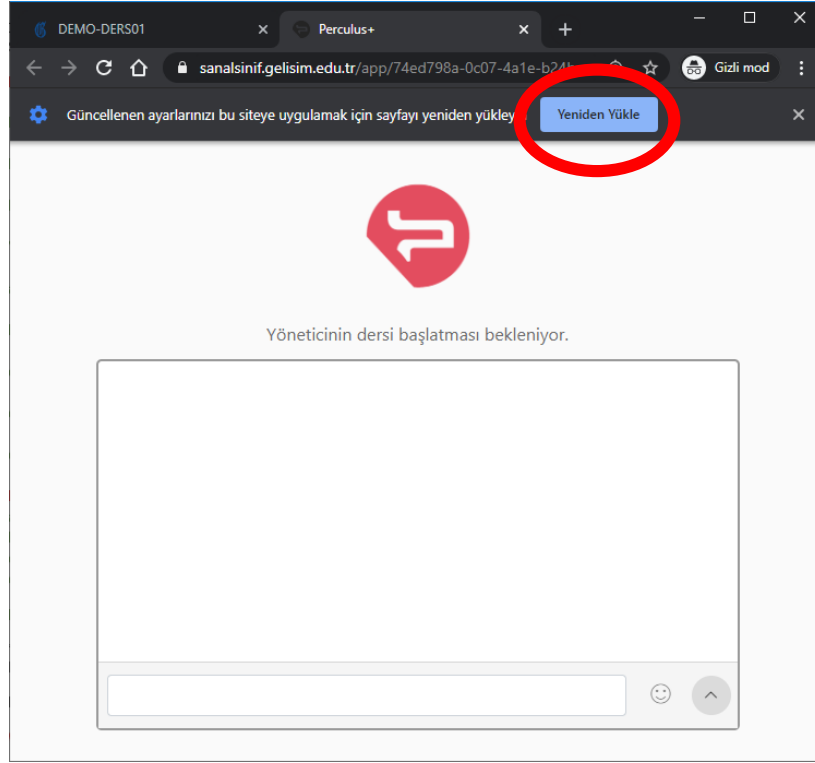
DEMO-DERS01 ×
Perculus+ ×
+

sanalsinif.gelisim.edu.tr/app/74ed798a-0c07-4a1e-b24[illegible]

Gizli mod

Güncellenen ayarlarınızı bu siteye uygulamak için sayfayı yeniden yükley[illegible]

Yeniden Yükle

×

Yöneticinin dersi başlatması bekleniyor.